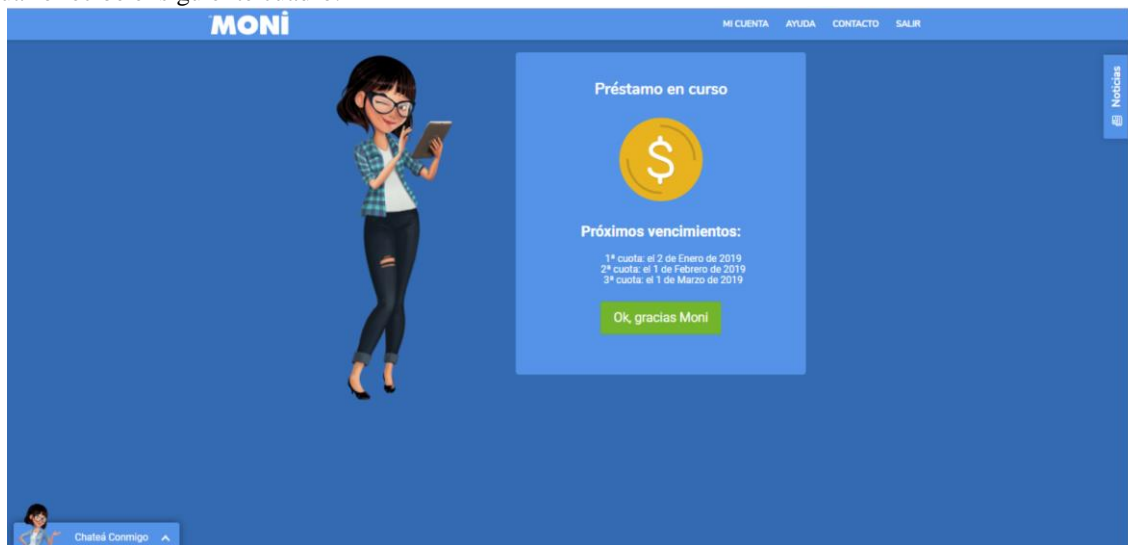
MONI

MI CUENTA AYUDA CONTACTO SALIR

Noticias

Préstamo en curso

$

Próximos vencimientos:

1ª cuota: el 2 de Enero de 2019
2ª cuota: el 1 de Febrero de 2019
3ª cuota: el 1 de Marzo de 2019

Ok, gracias Moni

Chateá Conmigo